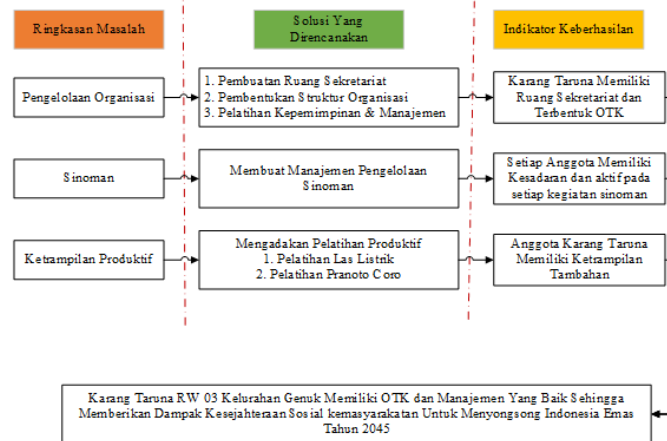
Ringkasan Masalah

Solusi Yang Direncanakan

Indikator Keberhasilan

Pengelolaan Organisasi

1. Pembuatan Ruang Sekretariat
2. Pembentukan Struktur Organisasi
3. Pelatihan Kepemimpinan & Manajemen

Karang Taruna Memiliki Ruang Sekretariat dan Terbentuk OTK

Sinoman

Membuat Manajemen Pengelolaan Sinoman

Setiap Anggota Memiliki Kesadaran dan aktif pada setiap kegiatan sinoman

Ketrampilan Produktif

Mengadakan Pelatihan Produktif
1. Pelatihan Las Listrik
2. Pelatihan Pranoto Coro

Anggota Karang Taruna Memiliki Ketrampilan Tambahan

Karang Taruna RW 03 Kelurahan Genuk Memiliki OTK dan Manajemen Yang Baik Sehingga Memberikan Dampak Kesejahteraan Sosial kemasyarakatan Untuk Menyongsong Indonesia Emas Tahun 2045